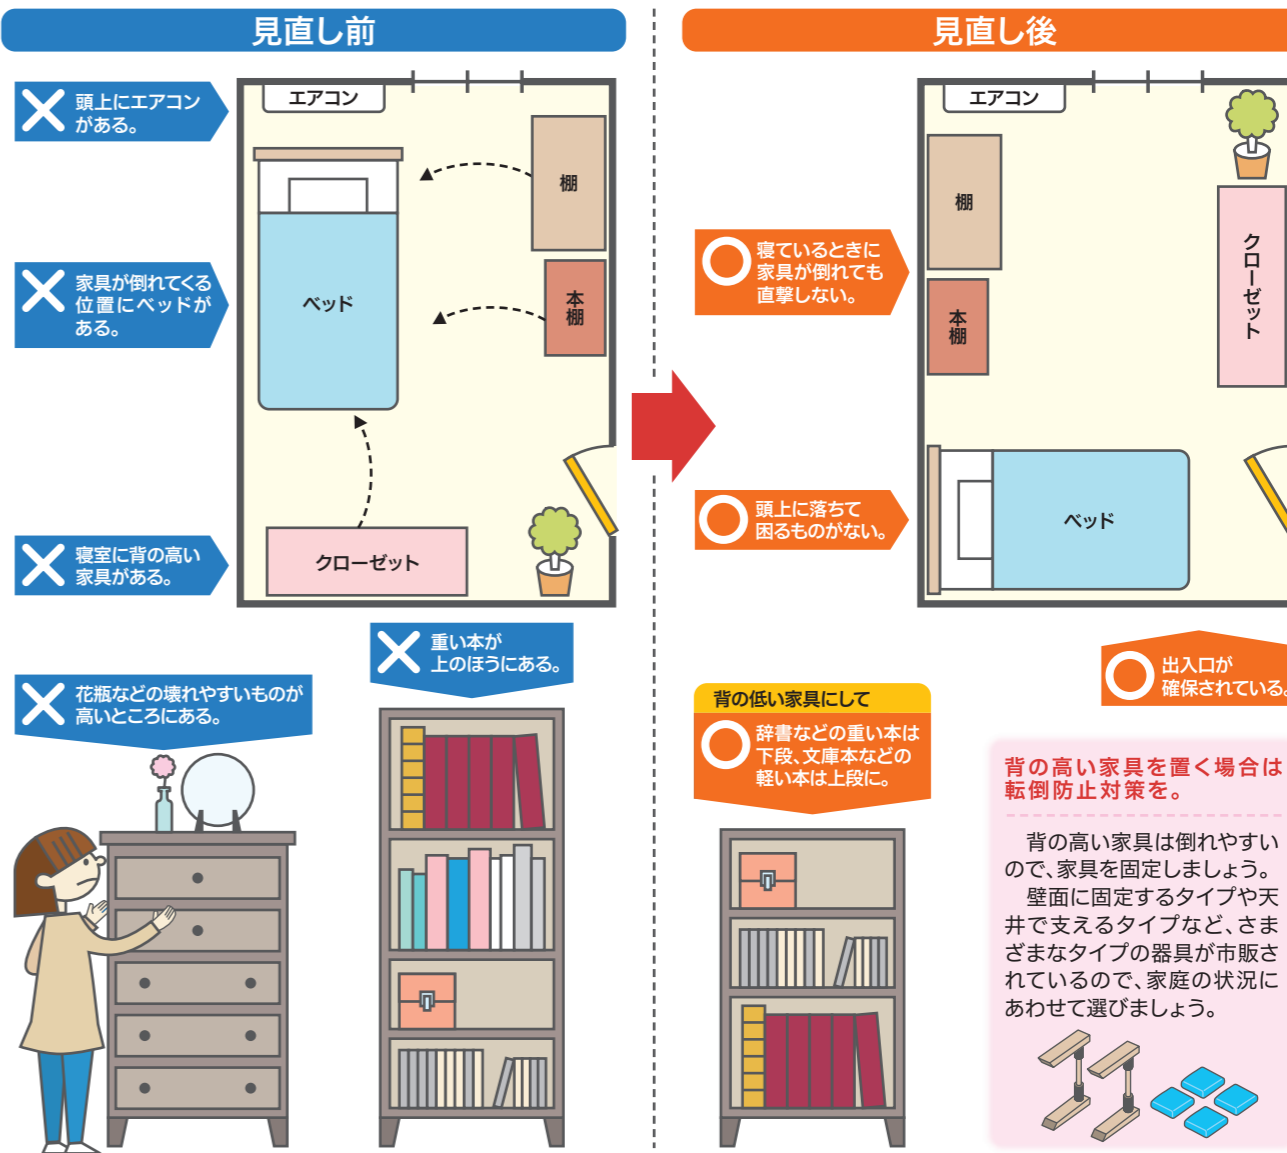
見直し前

頭上にエアコンがある。

家具が倒れてくる位置にベッドがある。

寝室に背の高い家具がある。

エアコン

棚

本棚

ベッド

クローゼット

重い本が上のほうにある。

花瓶などの壊れやすいものが高いところにある。

見直し後

エアコン

棚

本棚

クローゼット

寝ているときに家具が倒れても直撃しない。

頭上に落ちて困るものがない。

ベッド

出入口が確保されている。

背の低い家具にして

辞書などの重い本は下段、文庫本などの軽い本は上段に。

背の高い家具を置く場合は転倒防止対策を。

背の高い家具は倒れやすいので、家具を固定しましょう。
壁面に固定するタイプや天井で支えるタイプなど、さまざまなタイプの器具が市販されているので、家庭の状況にあわせて選びましょう。